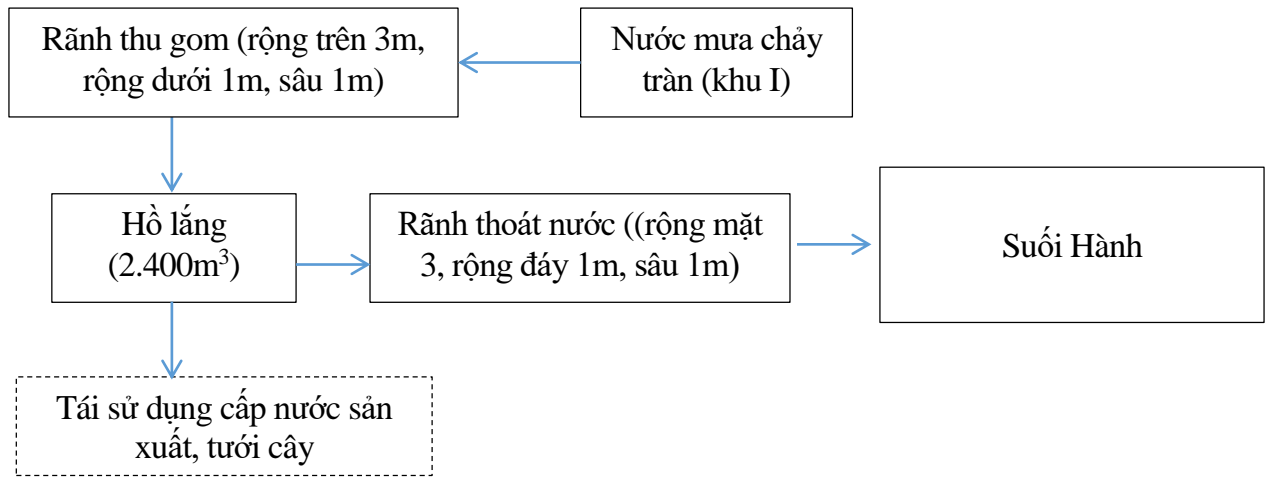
Nước mưa chảy tràn (khu I)

Rãnh thu gom (rộng trên 3m, rộng dưới 1m, sâu 1m)

Hồ lắng (2.400m$^3$)

Rãnh thoát nước ((rộng mặt 3, rộng đáy 1m, sâu 1m)

Suối Hành

Tái sử dụng cấp nước sản xuất, tưới cây